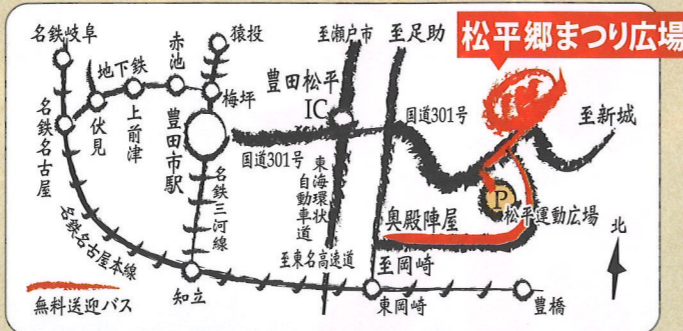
松平郷まつり広場

名鉄岐阜
地下鉄
赤池
猿投
至瀬戸市
至足助
豊田松平
IC
国道301号
至新城
名鉄名古屋
伏見
上前津
豊田市駅
梅坪
国道301号
東海環状自動車道
名鉄三河線
奥殿陣屋
P
松平運動広場
北
名鉄名古屋本線
至東名高速道
至岡崎
無料送迎バス
知立
東岡崎
豊橋